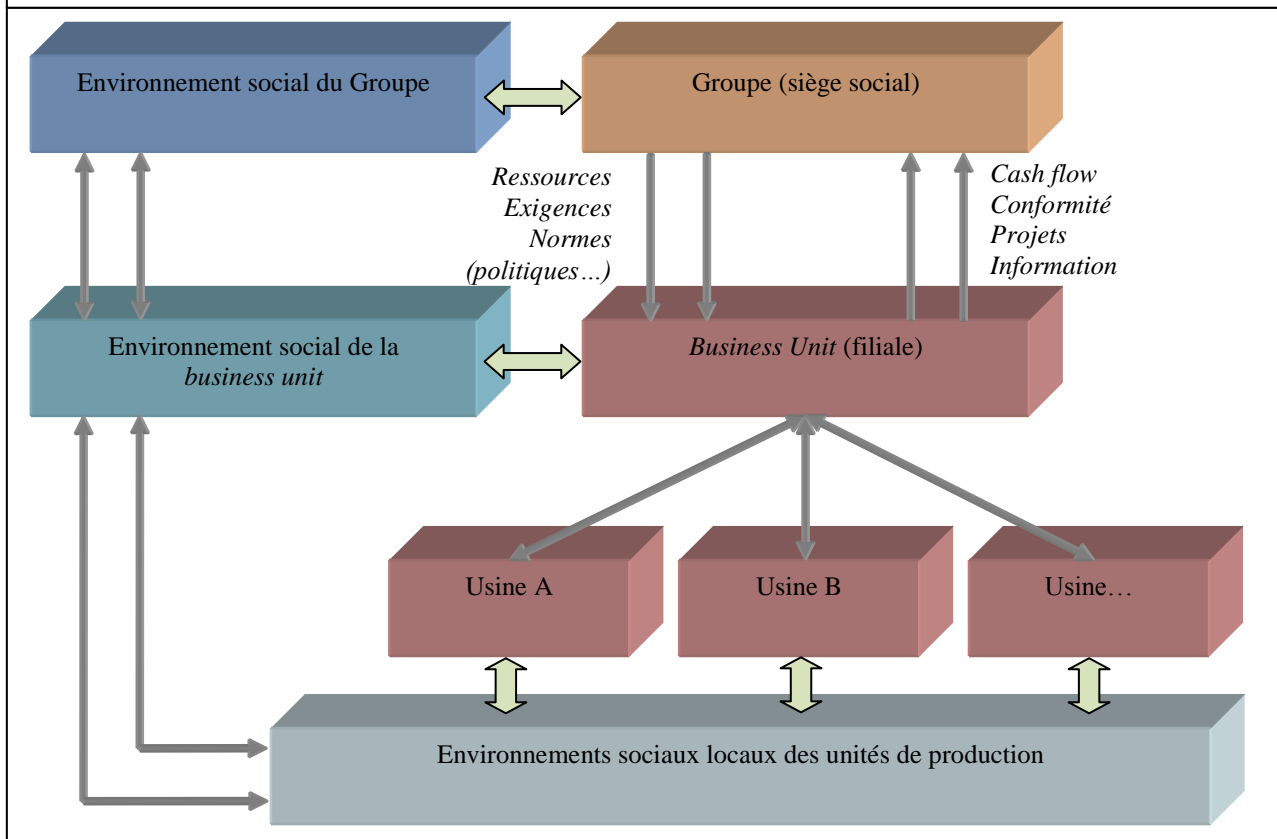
Environnement social du Groupe

Groupe (siège social)

Ressources
Exigences
Normes
(politiques…)

Cash flow
Conformité
Projets
Information

Environnement social de la business unit

Business Unit (filiale)

Usine A

Usine B

Usine…

Environnements sociaux locaux des unités de production